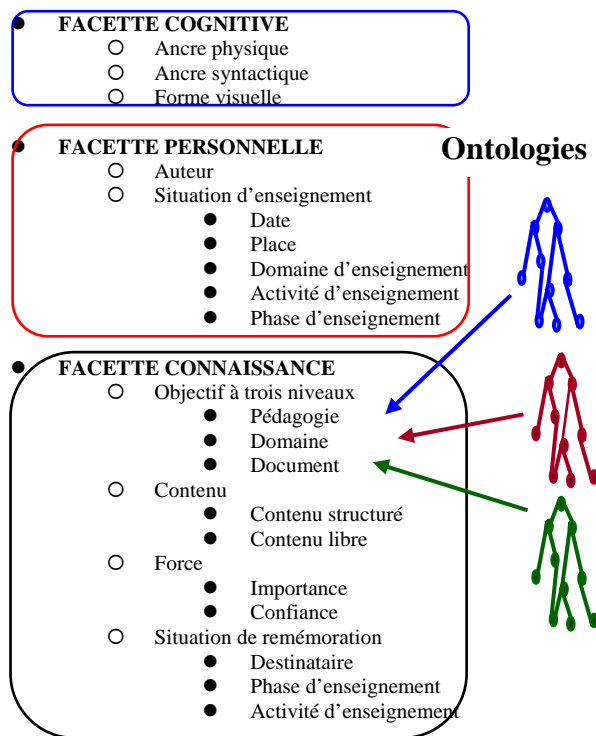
- **FACETTE COGNITIVE**
  - Ancre physique
  - Ancre syntactique
  - Forme visuelle

**Ontologies**

- **FACETTE PERSONNELLE**
  - Auteur
  - Situation d'enseignement
    - Date
    - Place
    - Domaine d'enseignement
    - Activité d'enseignement
    - Phase d'enseignement

- **FACETTE CONNAISSANCE**
  - Objectif à trois niveaux
    - Pédagogie
    - Domaine
    - Document
  - Contenu
    - Contenu structuré
    - Contenu libre
  - Force
    - Importance
    - Confiance
  - Situation de remémoration
    - Destinataire
    - Phase d'enseignement
    - Activité d'enseignement